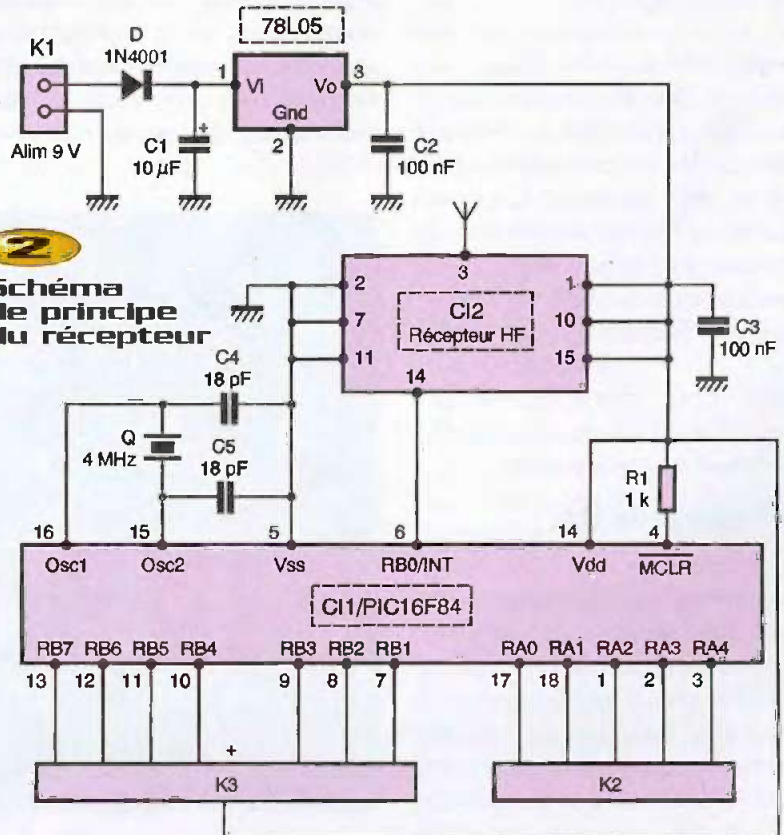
78L05

K1

D
1N4001

1
Vi
Vo
3
Gnd
2

Alim 9 V

C1
10 µF

C2
100 nF

2
Schéma
le principe
lu récepteur

3
2
7
11
CI2
Récepteur HF
14
1
10
15

C3
100 nF

C4
18 pF

Q
4 MHz

C5
18 pF

R1
1 k

16
15
5
6
14
4

Osc1
Osc2
Vss
RB0/INT
Vdd
$\overline{MCLR}$

CI1/PIC16F84

RB7 RB6 RB5 RB4 RB3 RB2 RB1 RA0 RA1 RA2 RA3 RA4

13 12 11 10 9 8 7 17 18 1 2 3

+

K3

K2